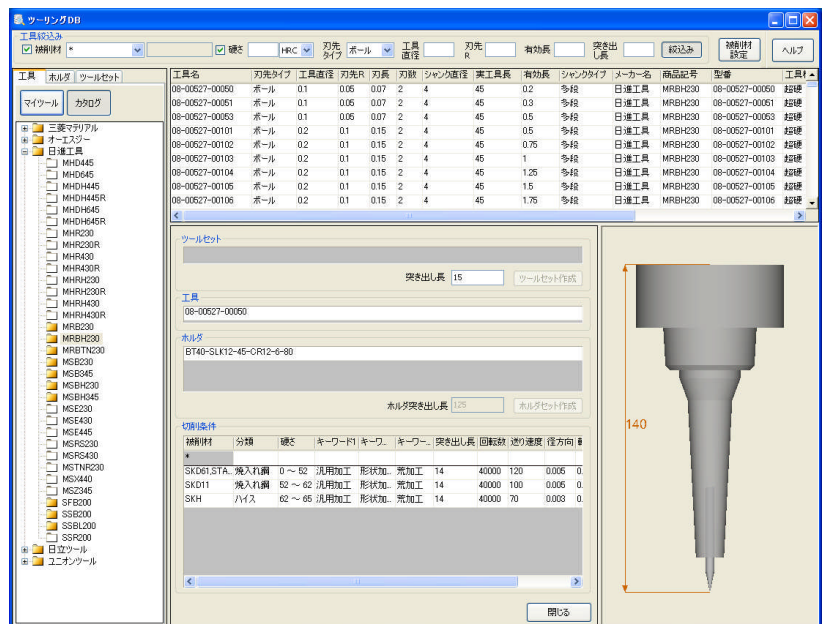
ツーリングDB

工具絞込み
☑ 被削材 * ☑ 硬さ HRC 刃先タイプ ボール 工具直径 刃先R 有効長 突き出し長 絞込み 被削材設定 ヘルプ

工具 ホルダ ツールセット

マイツール カタログ

三菱マテリアル
オーエスジー
日進工具
MHD445
MHD645
MHDH445
MHDH445R
MHDH645
MHDH645R
MHR230
MHR230R
MHR430
MHR430R
MHRH230
MHRH230R
MHRH430
MHRH430R
MRB230
MRBH230
MRBTN230
MSB230
MSB345
MSBH230
MSBH345
MSE230
MSE430
MSE445
MSRS230
MSRS430
MSTNR230
MSX440
MSZ345
SFB200
SSB200
SSBL200
SSR200
日立ツール
ユニオンツール

| 工具名 | 刃先タイプ | 工具直径 | 刃先R | 刃長 | 刃数 | シャンク直径 | 実工具長 | 有効長 | シャンクタイプ | メーカー名 | 商品記号 | 型番 | 工具材 |
|---|---|---|---|---|---|---|---|---|---|---|---|---|---|
| 08-00527-00050 | ボール | 0.1 | 0.05 | 0.07 | 2 | 4 | 45 | 0.2 | 多段 | 日進工具 | MRBH230 | 08-00527-00050 | 超硬 |
| 08-00527-00051 | ボール | 0.1 | 0.05 | 0.07 | 2 | 4 | 45 | 0.3 | 多段 | 日進工具 | MRBH230 | 08-00527-00051 | 超硬 |
| 08-00527-00053 | ボール | 0.1 | 0.05 | 0.07 | 2 | 4 | 45 | 0.5 | 多段 | 日進工具 | MRBH230 | 08-00527-00053 | 超硬 |
| 08-00527-00101 | ボール | 0.2 | 0.1 | 0.15 | 2 | 4 | 45 | 0.5 | 多段 | 日進工具 | MRBH230 | 08-00527-00101 | 超硬 |
| 08-00527-00102 | ボール | 0.2 | 0.1 | 0.15 | 2 | 4 | 45 | 0.75 | 多段 | 日進工具 | MRBH230 | 08-00527-00102 | 超硬 |
| 08-00527-00103 | ボール | 0.2 | 0.1 | 0.15 | 2 | 4 | 45 | 1 | 多段 | 日進工具 | MRBH230 | 08-00527-00103 | 超硬 |
| 08-00527-00104 | ボール | 0.2 | 0.1 | 0.15 | 2 | 4 | 45 | 1.25 | 多段 | 日進工具 | MRBH230 | 08-00527-00104 | 超硬 |
| 08-00527-00105 | ボール | 0.2 | 0.1 | 0.15 | 2 | 4 | 45 | 1.5 | 多段 | 日進工具 | MRBH230 | 08-00527-00105 | 超硬 |
| 08-00527-00106 | ボール | 0.2 | 0.1 | 0.15 | 2 | 4 | 45 | 1.75 | 多段 | 日進工具 | MRBH230 | 08-00527-00106 | 超硬 |

ツールセット
突き出し長 15 ツールセット作成

工具
08-00527-00050

ホルダ
BT40-SLK12-45-CR12-6-80

ホルダ突き出し長 125 ホルダセット作成

切削条件

| 被削材 | 分類 | 硬さ | キーワード1 | キーワ.. | キーワー.. | 突き出し長 | 回転数 | 送り速度 | 径方向 |
|---|---|---|---|---|---|---|---|---|---|
| * | | | | | | | | | |
| SKD61,STA.. | 焼入れ鋼 | 0 ～ 52 | 汎用加工 | 形状加.. | 荒加工 | 14 | 40000 | 120 | 0.005 |
| SKD11 | 焼入れ鋼 | 52 ～ 62 | 汎用加工 | 形状加.. | 荒加工 | 14 | 40000 | 100 | 0.005 |
| SKH | ハイス | 62 ～ 65 | 汎用加工 | 形状加.. | 荒加工 | 14 | 40000 | 70 | 0.003 |

閉じる

140